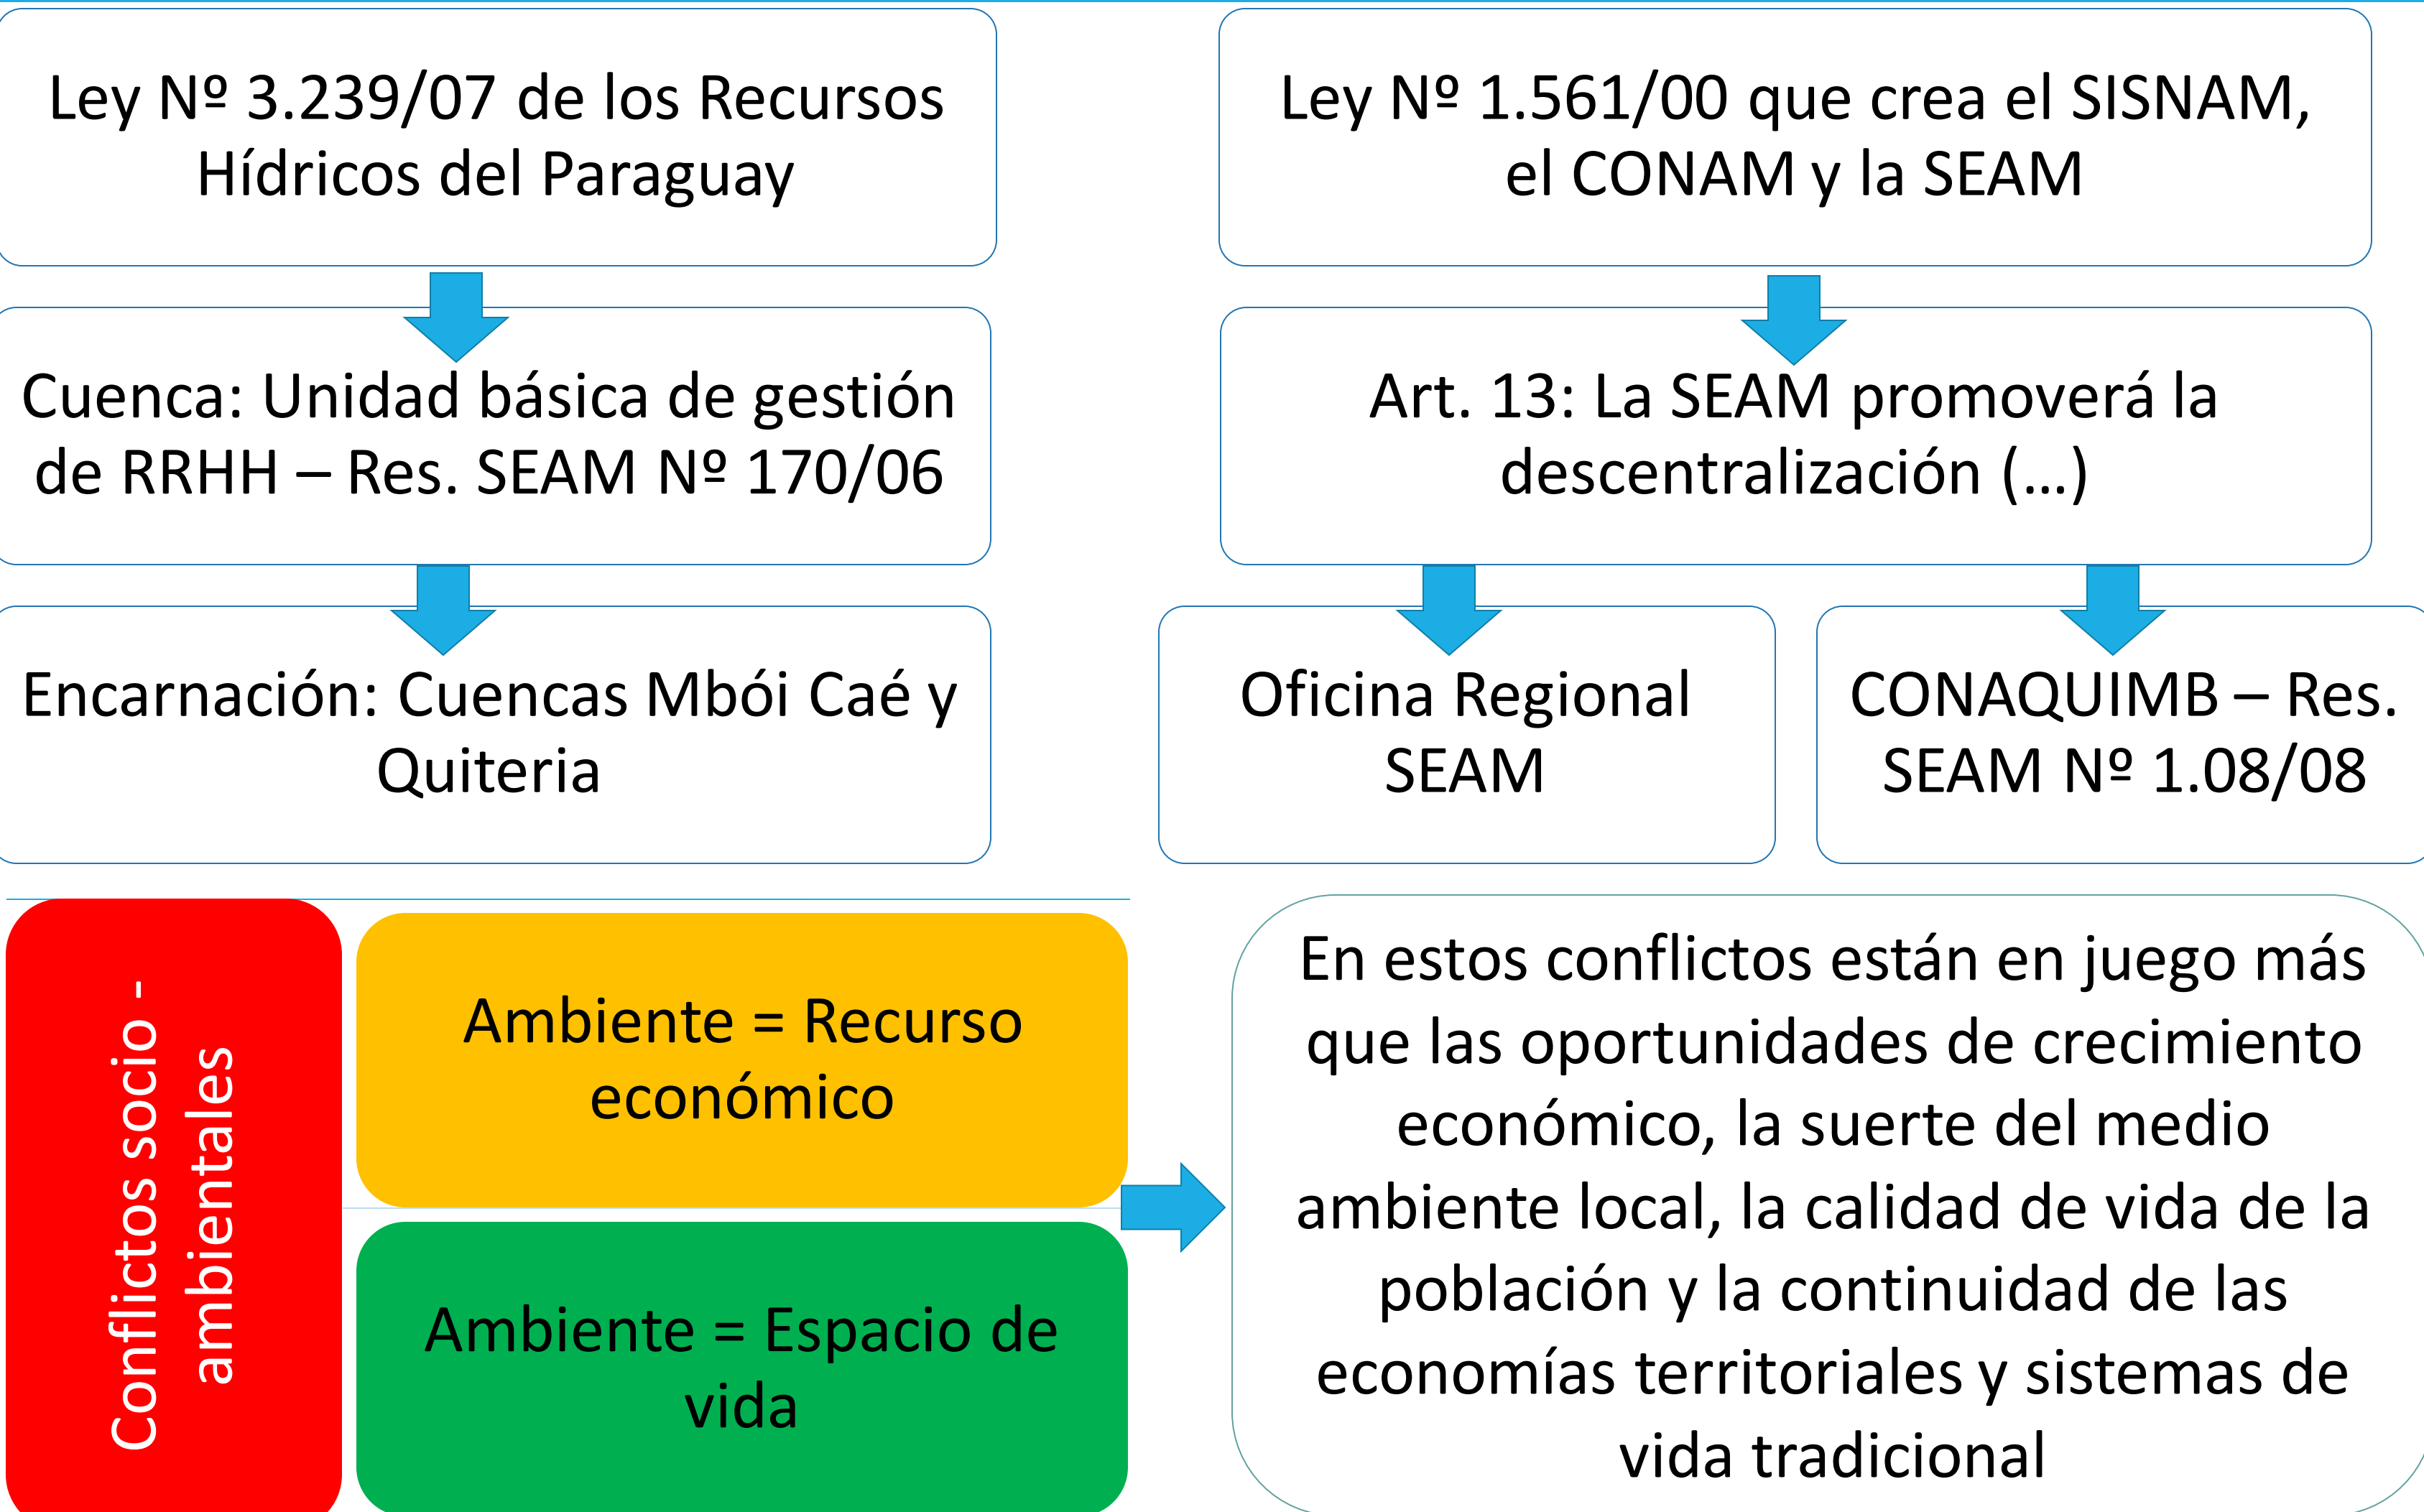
Ley Nº 3.239/07 de los Recursos Hídricos del Paraguay

Cuenca: Unidad básica de gestión de RRHH – Res. SEAM Nº 170/06

Encarnación: Cuencas Mbói Caé y Quiteria

Ley Nº 1.561/00 que crea el SISNAM, el CONAM y la SEAM

Art. 13: La SEAM promoverá la descentralización (…)

Oficina Regional SEAM

CONAQUIMB – Res. SEAM Nº 1.08/08

Conflictos socio - ambientales

Ambiente = Recurso económico

Ambiente = Espacio de vida

En estos conflictos están en juego más que las oportunidades de crecimiento económico, la suerte del medio ambiente local, la calidad de vida de la población y la continuidad de las economías territoriales y sistemas de vida tradicional